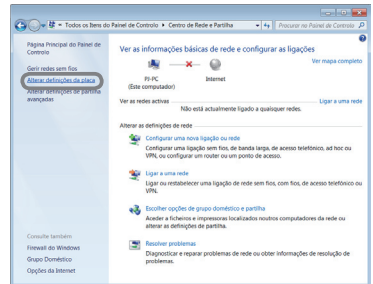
« Todos os Itens do Painel de Controlo » Centro de Rede e Partilha

Procurar no Painel de Co

Página Principal do Painel de Controlo

Gerir redes sem fios

Alterar definições da placa

Alterar definições de partilha avançadas

Ver as informações básicas de rede e configurar as ligações

Ver mapa completo

FI-PC (Este computador)

Internet

Ver as redes activas

Não está actualmente ligado a quaisquer redes.

Ligar a uma rede

Alterar as definições de rede

Configurar uma nova ligação ou rede

Configurar uma ligação sem fios, de banda larga, de acesso telefónico, ad hoc ou VPN, ou configurar um router ou um ponto de acesso.

Ligar a uma rede

Ligar ou restabelecer uma ligação de rede sem fios, com fios, de acesso telefónico ou VPN

Escolher opções de grupo doméstico e partilha

Aceder a ficheiros e impressoras localizados noutros computadores da rede ou alterar as definições de partilha.

Resolver problemas

Diagnosticar e reparar problemas de rede ou obter informações de resolução de problemas.

Consulte também

Firewall do Windows

Grupo Doméstico

Opções da Internet